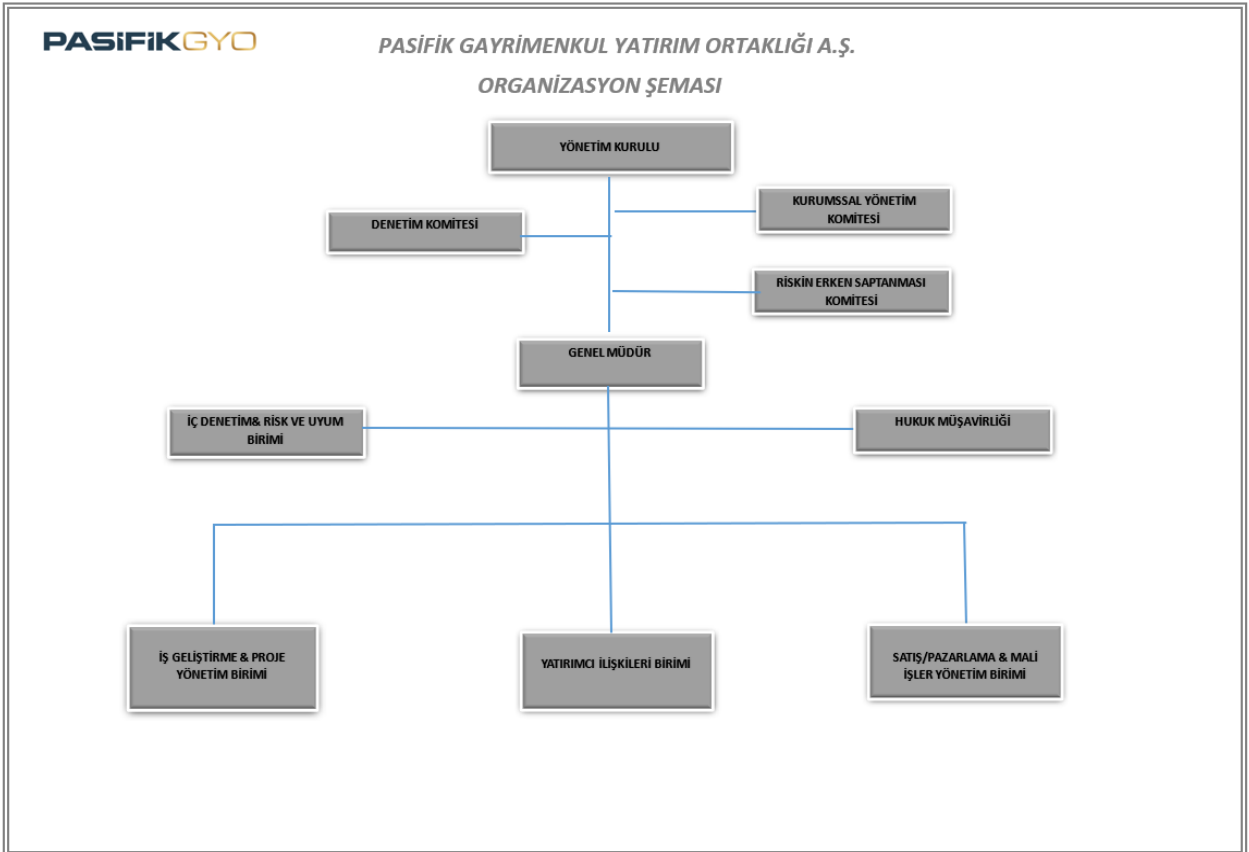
PASİFİKGYO

PASİFİK GAYRİMENKUL YATIRIM ORTAKLIĞI A.Ş.

ORGANİZASYON ŞEMASI

YÖNETİM KURULU

KURUMSSAL YÖNETİM KOMİTESİ

DENETİM KOMİTESİ

RİSKİN ERKEN SAPTANMASI KOMİTESİ

GENEL MÜDÜR

İÇ DENETİM& RİSK VE UYUM BİRİMİ

HUKUK MÜŞAVİRLİĞİ

İŞ GELİŞTİRME & PROJE YÖNETİM BİRİMİ

YATIRIMCI İLİŞKİLERİ BİRİMİ

SATIŞ/PAZARLAMA & MALİ İŞLER YÖNETİM BİRİMİ